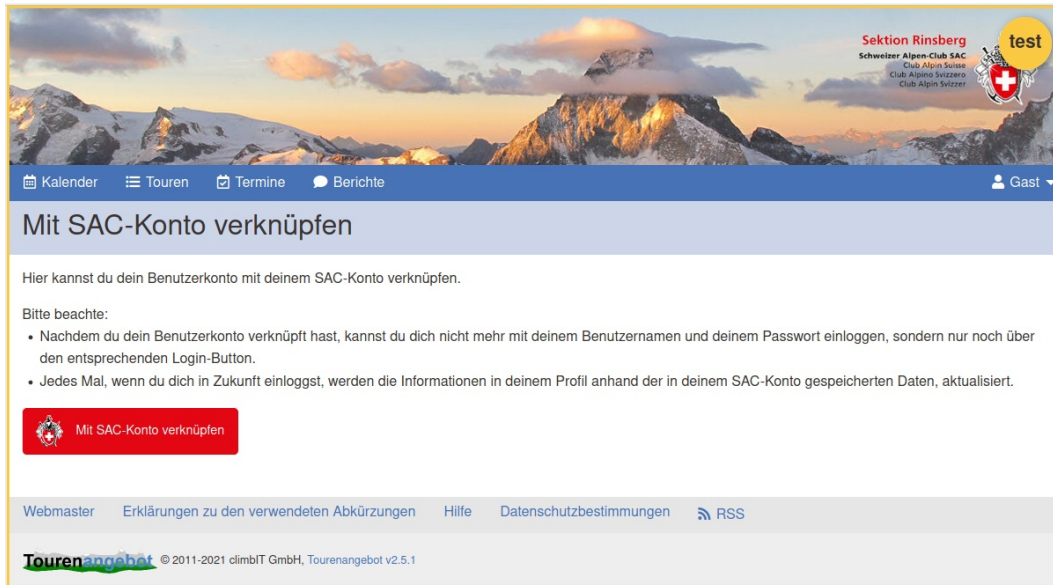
Sektion Rinsberg
Schweizer Alpen-Club SAC
Club Alpin Suisse
Club Alpino Svizzero
Club Alpin Svizzer

test

Kalender Touren Termine Berichte Gast

Mit SAC-Konto verknüpfen

Hier kannst du dein Benutzerkonto mit deinem SAC-Konto verknüpfen.

Bitte beachte:
• Nachdem du dein Benutzerkonto verknüpft hast, kannst du dich nicht mehr mit deinem Benutzernamen und deinem Passwort einloggen, sondern nur noch über den entsprechenden Login-Button.
• Jedes Mal, wenn du dich in Zukunft einloggst, werden die Informationen in deinem Profil anhand der in deinem SAC-Konto gespeicherten Daten, aktualisiert.

Mit SAC-Konto verknüpfen

Webmaster Erklärungen zu den verwendeten Abkürzungen Hilfe Datenschutzbestimmungen RSS

Tourenangebot © 2011-2021 climbIT GmbH, Tourenangebot v2.5.1